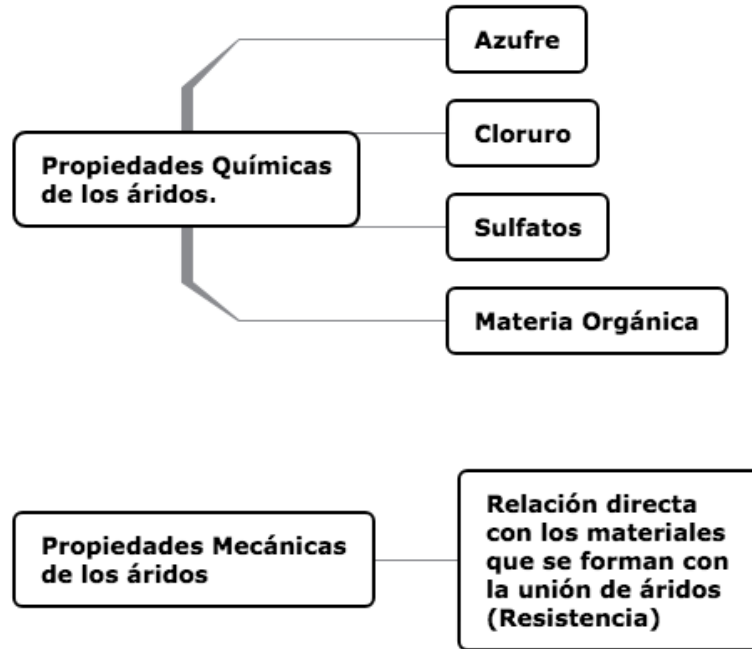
Propiedades Químicas de los áridos.

Azufre

Cloruro

Sulfatos

Materia Orgánica

Propiedades Mecánicas de los áridos

Relación directa con los materiales que se forman con la unión de áridos (Resistencia)